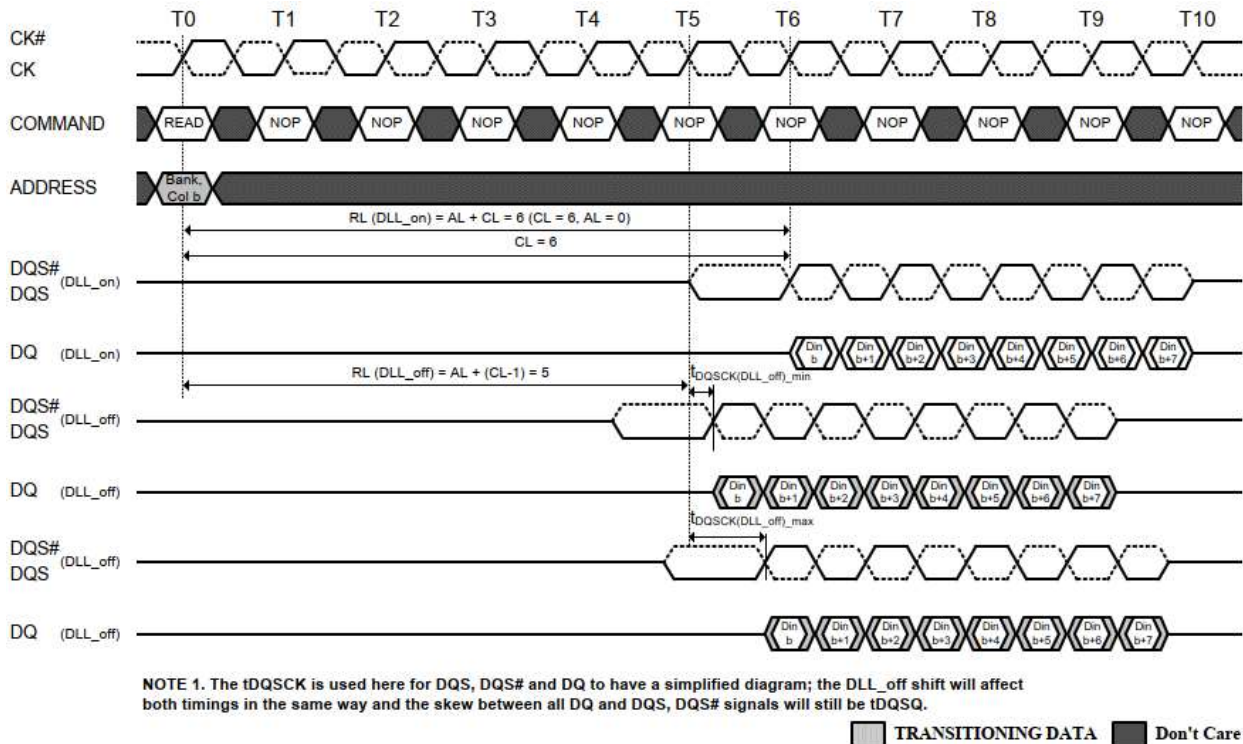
T0 T1 T2 T3 T4 T5 T6 T7 T8 T9 T10

CK#
CK

COMMAND READ NOP NOP NOP NOP NOP NOP NOP NOP NOP NOP

ADDRESS Bank, Col b

RL (DLL_on) = AL + CL = 6 (CL = 6, AL = 0)

CL = 6

DQS# DQS (DLL_on)

DQ (DLL_on) Din b Din b+1 Din b+2 Din b+3 Din b+4 Din b+5 Din b+6 Din b+7

RL (DLL_off) = AL + (CL-1) = 5

$t_{DQSCK(DLL\_off)\_min}$

DQS# DQS (DLL_off)

DQ (DLL_off) Din b Din b+1 Din b+2 Din b+3 Din b+4 Din b+5 Din b+6 Din b+7

$t_{DQSCK(DLL\_off)\_max}$

DQS# DQS (DLL_off)

DQ (DLL_off) Din b Din b+1 Din b+2 Din b+3 Din b+4 Din b+5 Din b+6 Din b+7

NOTE 1. The tDQSCK is used here for DQS, DQS# and DQ to have a simplified diagram; the DLL_off shift will affect both timings in the same way and the skew between all DQ and DQS, DQS# signals will still be tDQSQ.

TRANSITIONING DATA Don't Care